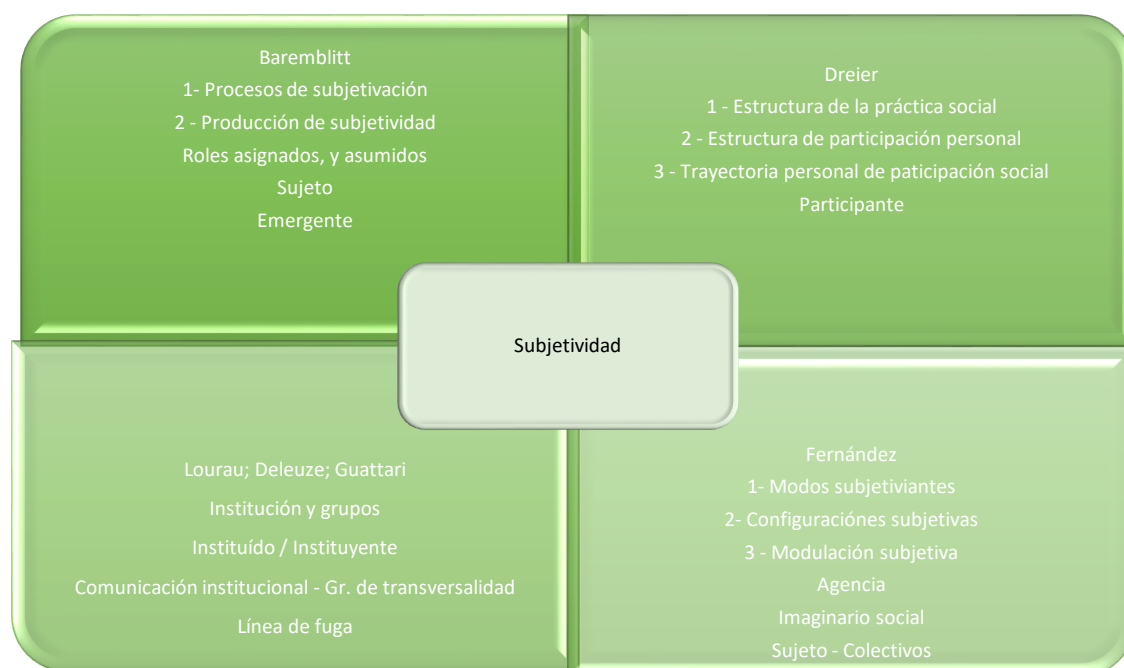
Baremblitt
1- Procesos de subjetivación
2 - Producción de subjetividad
Roles asignados, y asumidos
Sujeto
Emergente

Dreier
1 - Estructura de la práctica social
2 - Estructura de participación personal
3 - Trayectoria personal de paticipación social
Participante

Subjetividad

Lourau; Deleuze; Guattari
Institución y grupos
Instituído / Instituyente
Comunicación institucional - Gr. de transversalidad
Línea de fuga

Fernández
1- Modos subjetiviantes
2- Configuraciónes subjetivas
3 - Modulación subjetiva
Agencia
Imaginario social
Sujeto - Colectivos